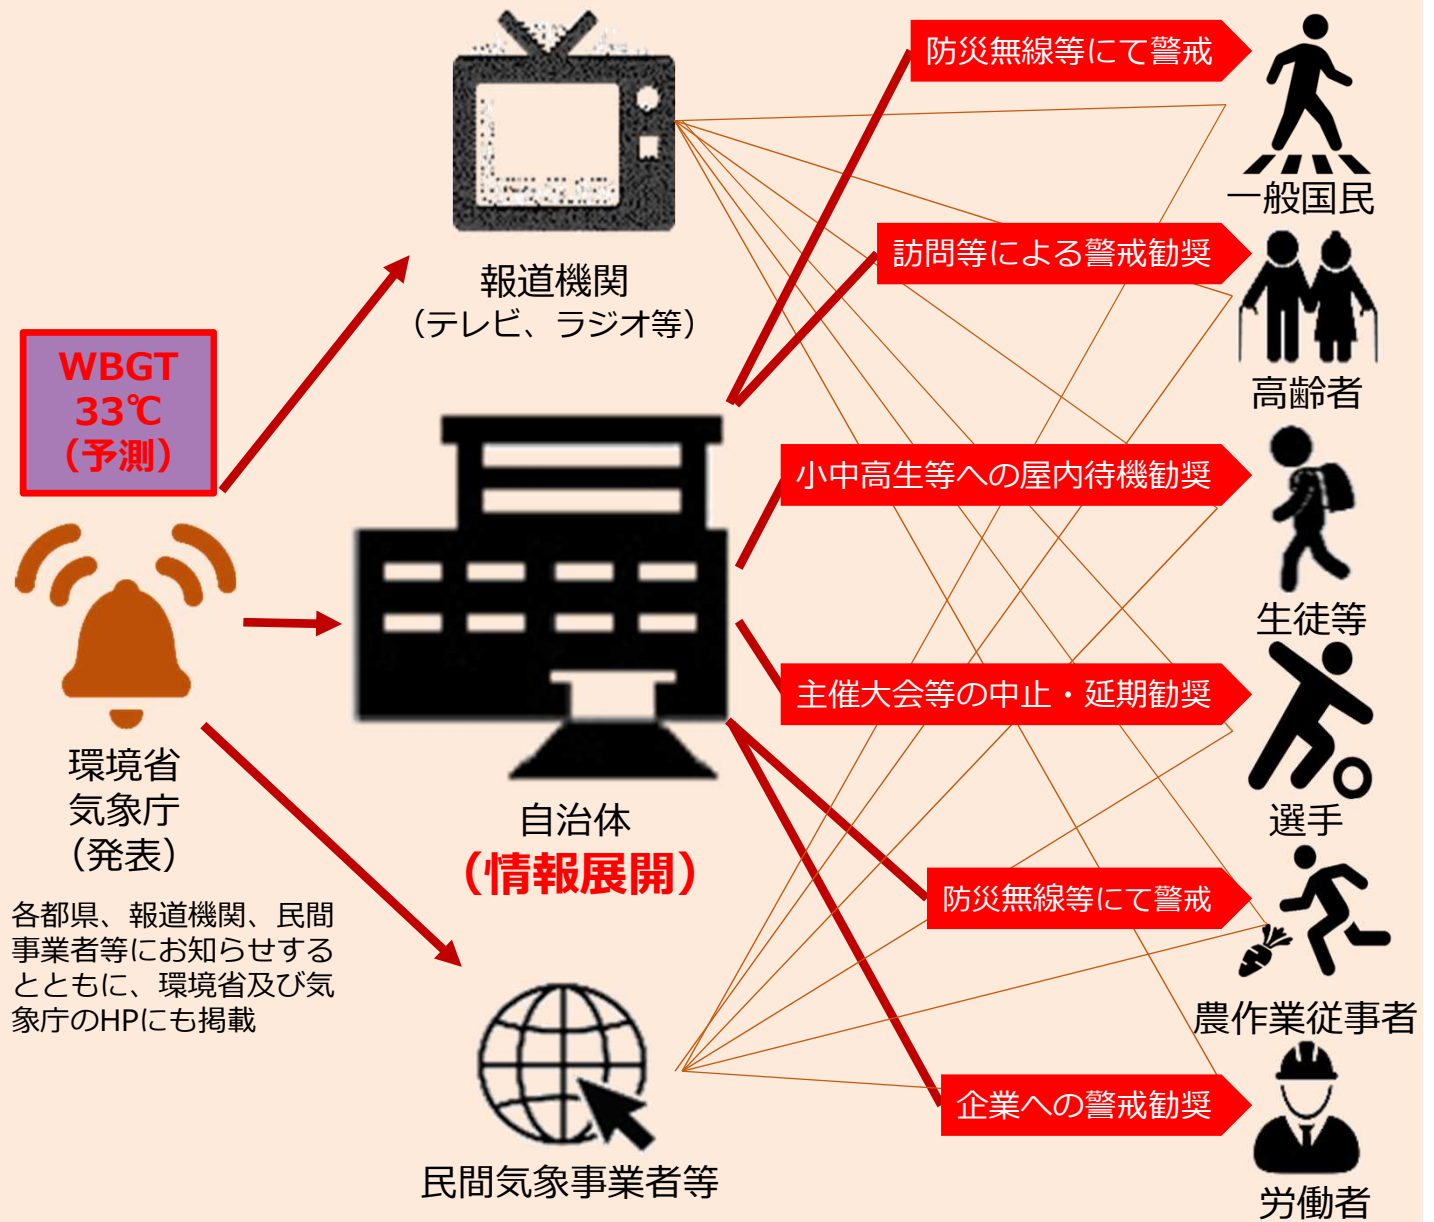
WBGT
33℃
（予測）

環境省
気象庁
（発表）

各都県、報道機関、民間事業者等にお知らせするとともに、環境省及び気象庁のHPにも掲載

報道機関
（テレビ、ラジオ等）

自治体
（情報展開）

民間気象事業者等

防災無線等にて警戒

訪問等による警戒勧奨

小中高生等への屋内待機勧奨

主催大会等の中止・延期勧奨

防災無線等にて警戒

企業への警戒勧奨

一般国民

高齢者

生徒等

選手

農作業従事者

労働者